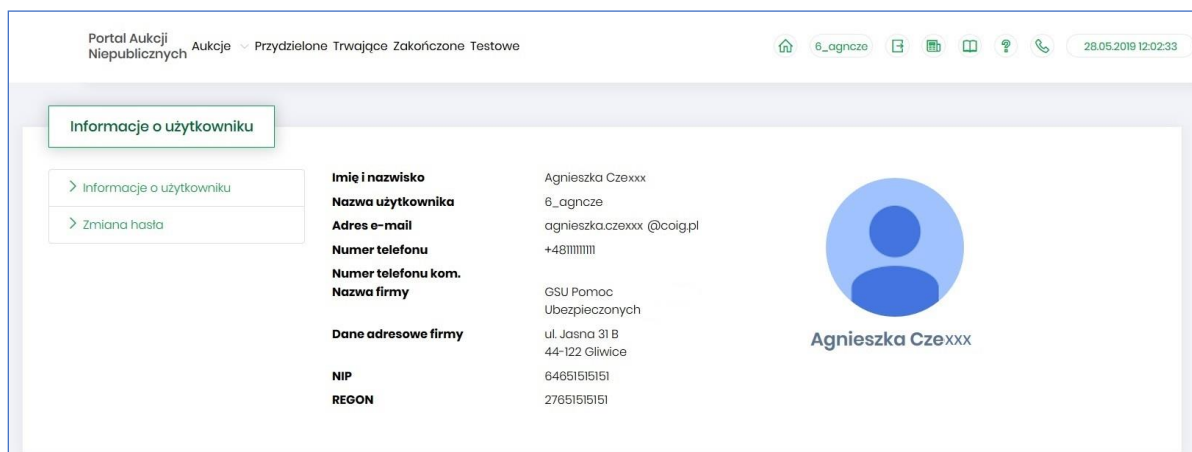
Portal Aukcji Niepublicznych Aukcje Przydzielone Trwające Zakończone Testowe

6_agncze

28.05.2019 12:02:33

Informacje o użytkowniku

> Informacje o użytkowniku
> Zmiana hasła

| | |
|---|---|
| Imię i nazwisko | Agnieszka Czexxx |
| Nazwa użytkownika | 6_agncze |
| Adres e-mail | agnieszka.czexxx @coig.pl |
| Numer telefonu | +48111111111 |
| Numer telefonu kom. | |
| Nazwa firmy | GSU Pomoc Ubezpieczonych |
| Dane adresowe firmy | ul. Jasna 31 B 44-122 Gliwice |
| NIP | 64651515151 |
| REGON | 27651515151 |

Agnieszka Czexxx